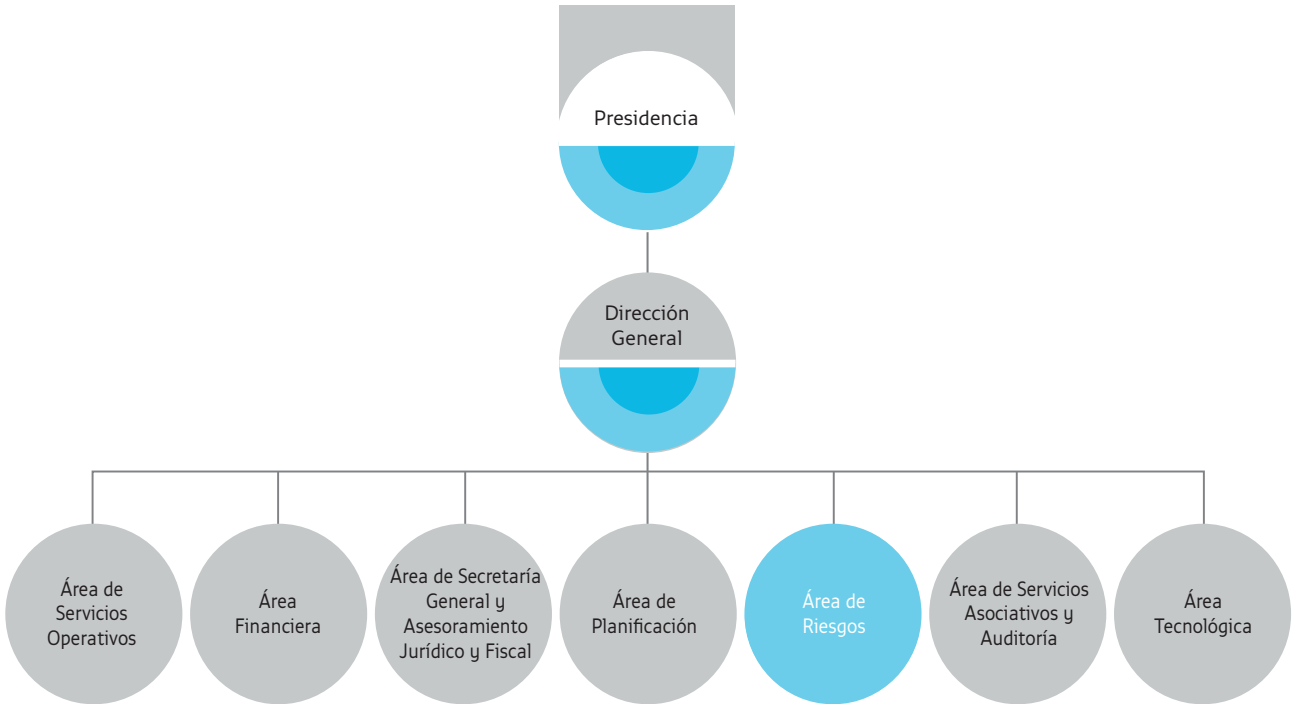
Presidencia

Dirección General

Área de Servicios Operativos

Área Financiera

Área de Secretaría General y Asesoramiento Jurídico y Fiscal

Área de Planificación

Área de Riesgos

Área de Servicios Asociativos y Auditoría

Área Tecnológica